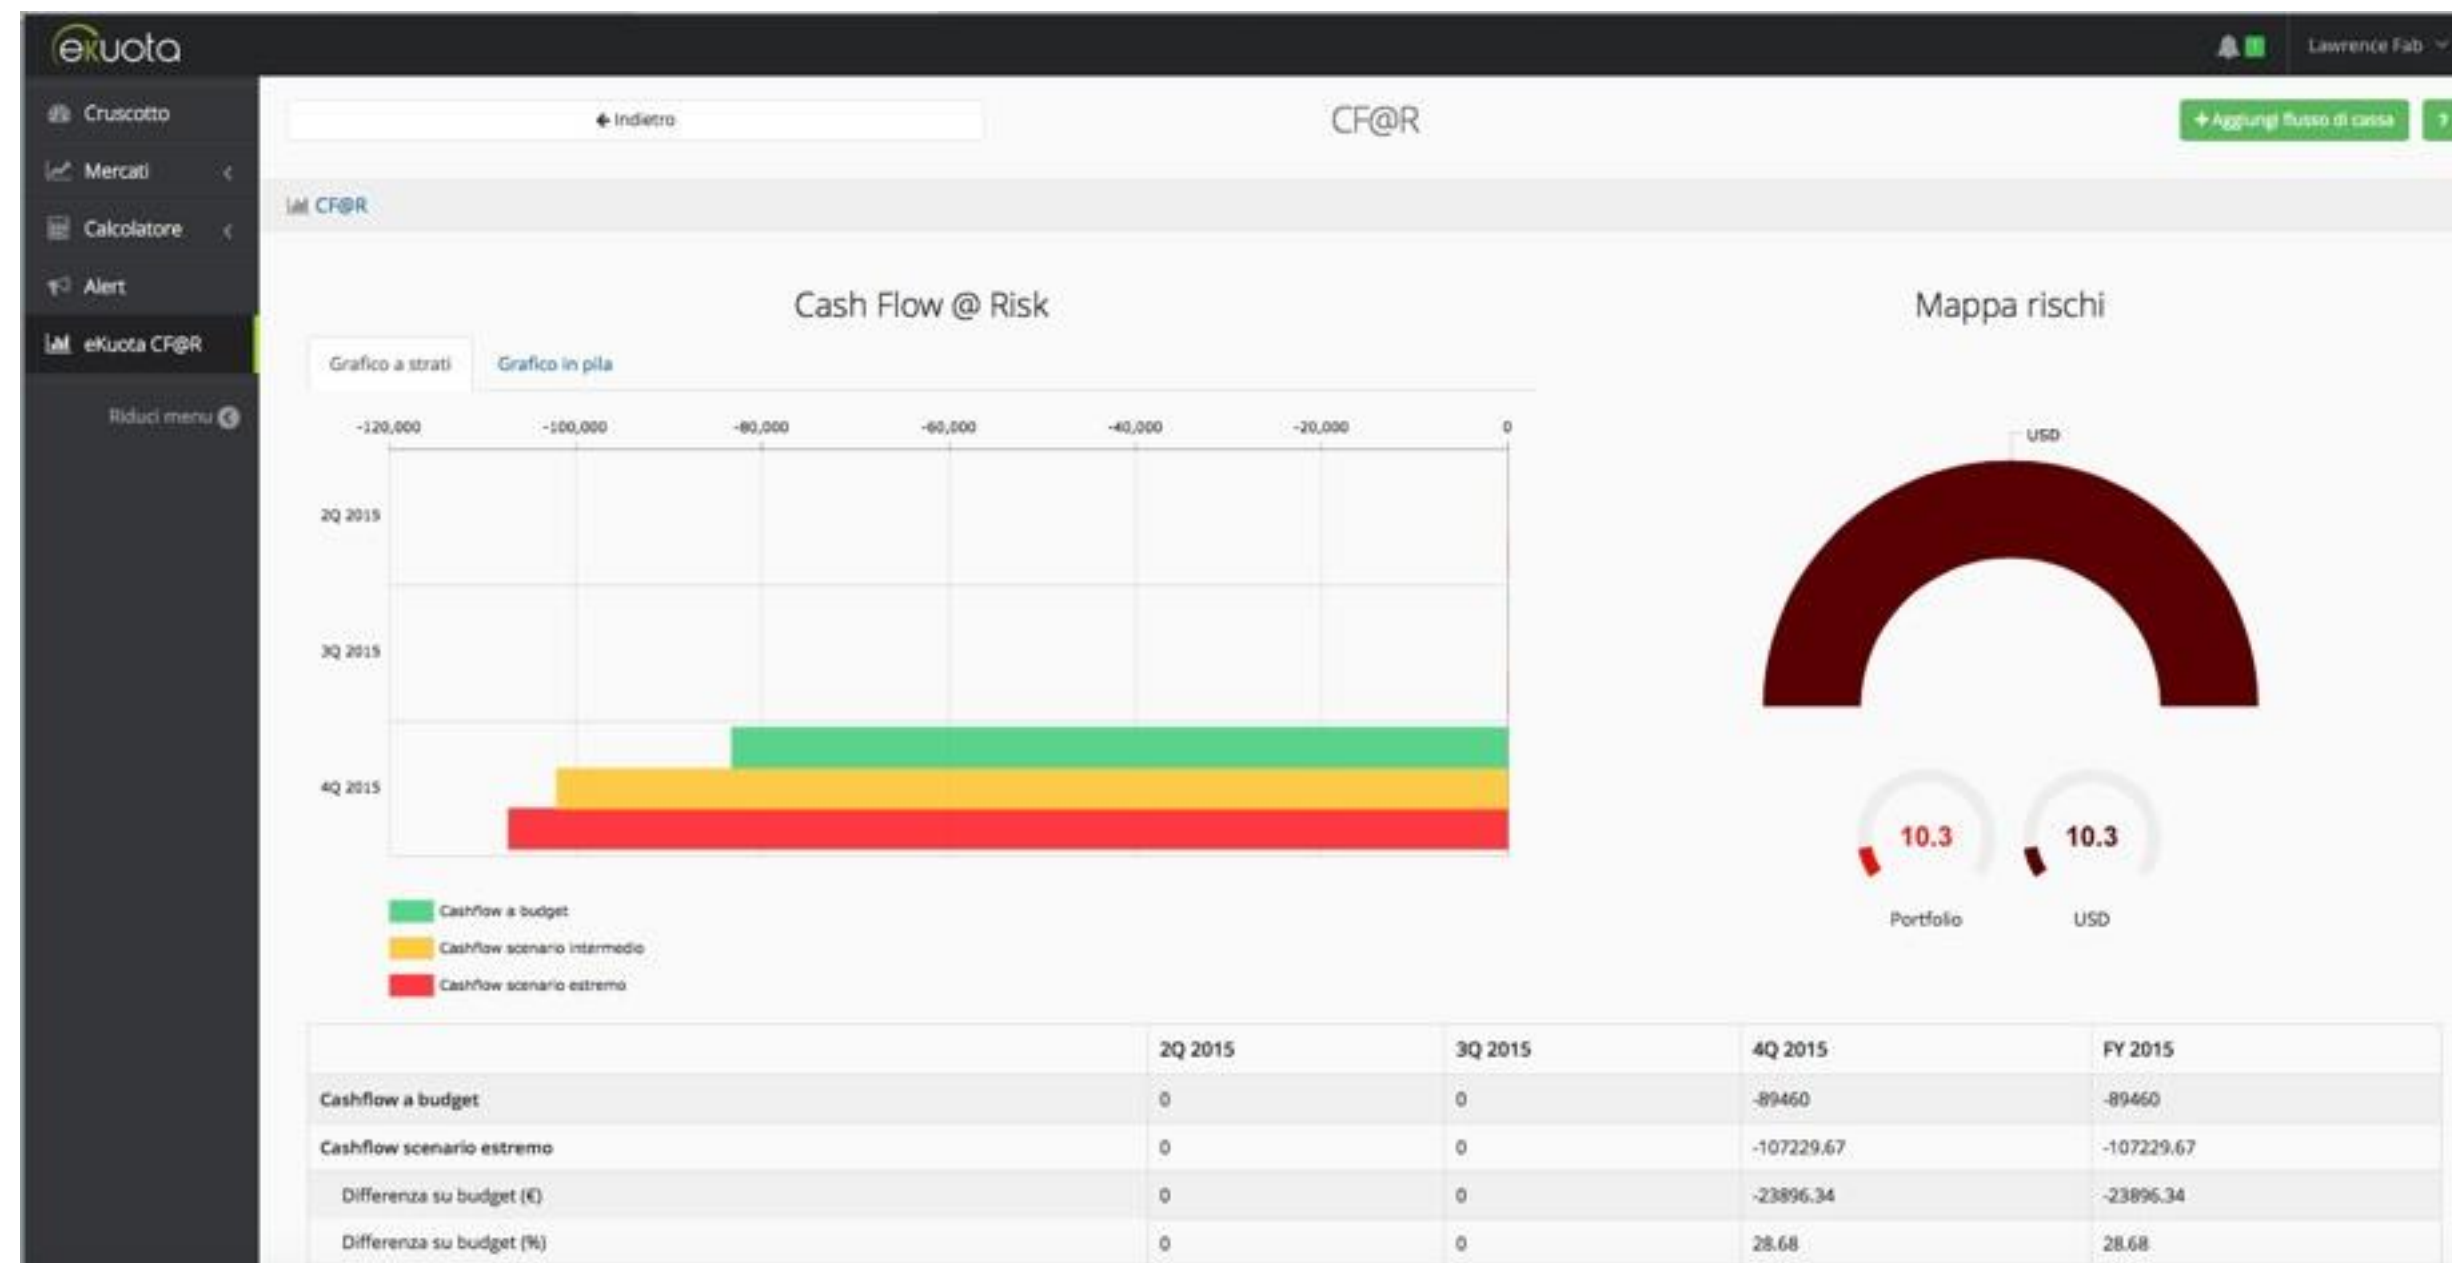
ekuota

Lawrence Fab

Cruscotto
Mercati
Calcolatore
Alert
eKuota CF@R
Riduci menu

Indietro

CF@R

+ Aggiungi flusso di cassa

CF@R

Cash Flow @ Risk

Grafico a strati
Grafico in pila

-120,000
-100,000
-80,000
-60,000
-40,000
-20,000
0

2Q 2015
3Q 2015
4Q 2015

Cashflow a budget
Cashflow scenario intermedio
Cashflow scenario estremo

Mappa rischi

USD

10.3
Portfolio

10.3
USD

| | 2Q 2015 | 3Q 2015 | 4Q 2015 | FY 2015 |
|---|---|---|---|---|
| Cashflow a budget | 0 | 0 | -89460 | -89460 |
| Cashflow scenario estremo | 0 | 0 | -107229.67 | -107229.67 |
| Differenza su budget (€) | 0 | 0 | -23896.34 | -23896.34 |
| Differenza su budget (%) | 0 | 0 | 28.68 | 28.68 |